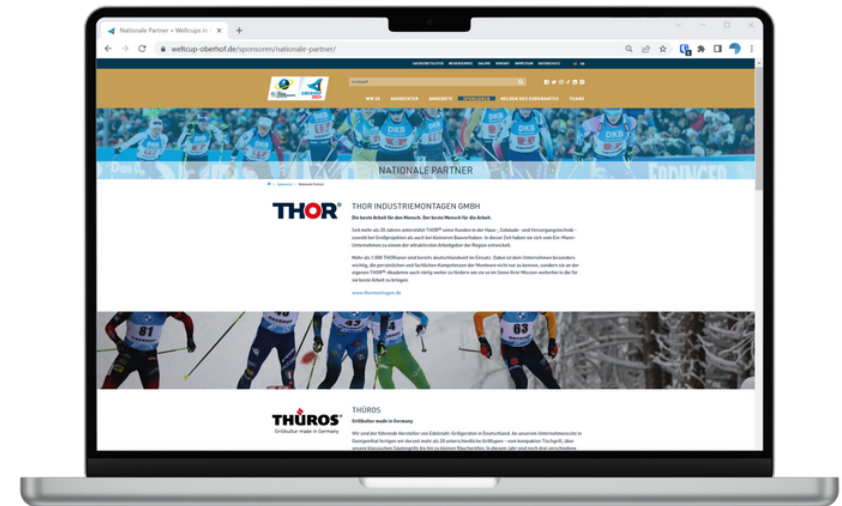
Nationale Partner » Weltcups in

weltcup-oberhof.de/sponsoren/nationale-partner/

NATIONALE PARTNER

THOR

THOR INDUSTRIEMONTAGEN GMBH

Die beste Arbeit für den Mensch. Der beste Mensch für die Arbeit.

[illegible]

www.thormontagen.de

81

63

THÜROS

Grillkultur made in Germany

THÜROS

Grillkultur made in Germany

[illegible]